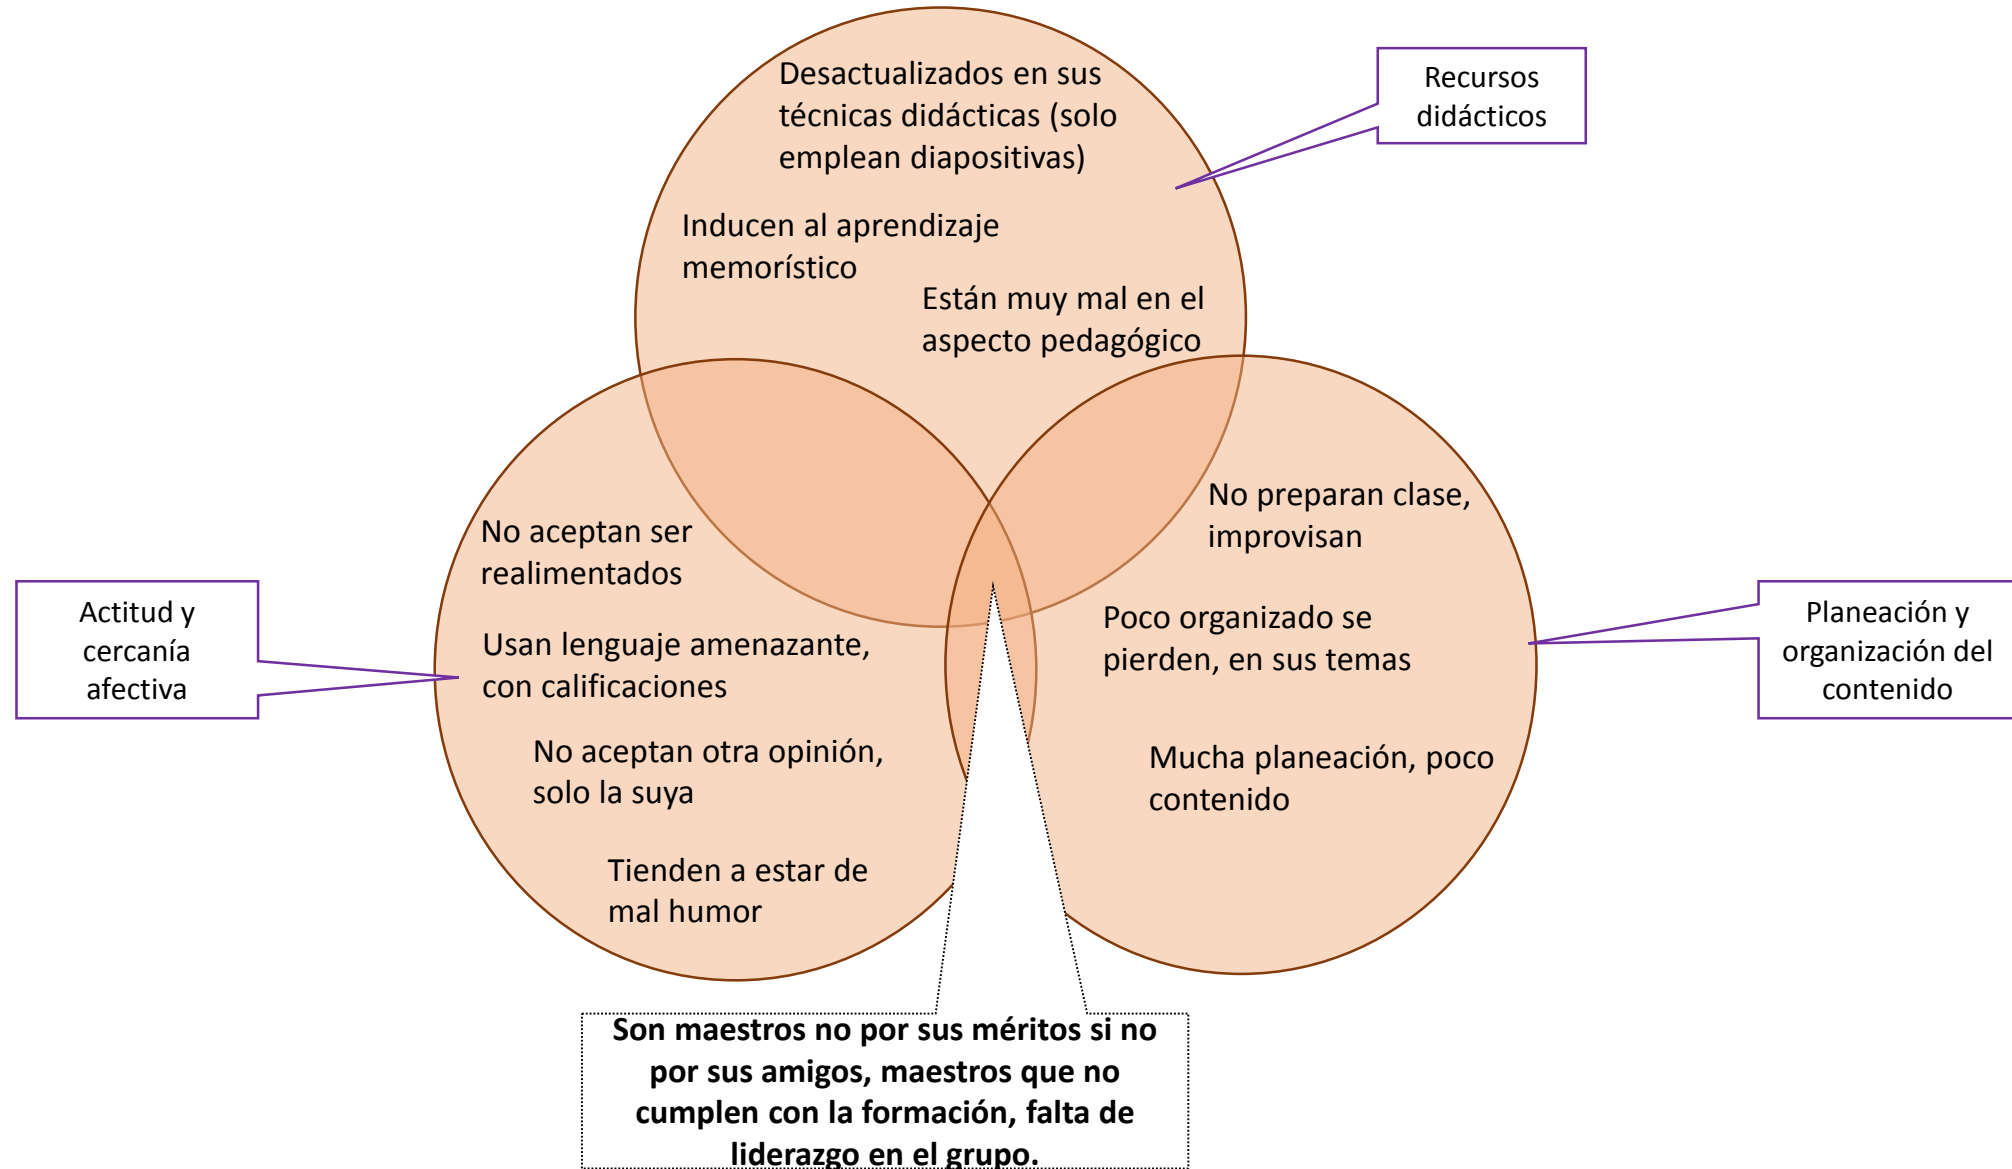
Desactualizados en sus técnicas didácticas (solo emplean diapositivas)

Recursos didácticos

Inducen al aprendizaje memorístico

Están muy mal en el aspecto pedagógico

No preparan clase, improvisan

No aceptan ser realimentados

Actitud y cercanía afectiva

Usan lenguaje amenazante, con calificaciones

Poco organizado se pierden, en sus temas

Planeación y organización del contenido

No aceptan otra opinión, solo la suya

Mucha planeación, poco contenido

Tienden a estar de mal humor

**Son maestros no por sus méritos si no por sus amigos, maestros que no cumplen con la formación, falta de liderazgo en el grupo.**